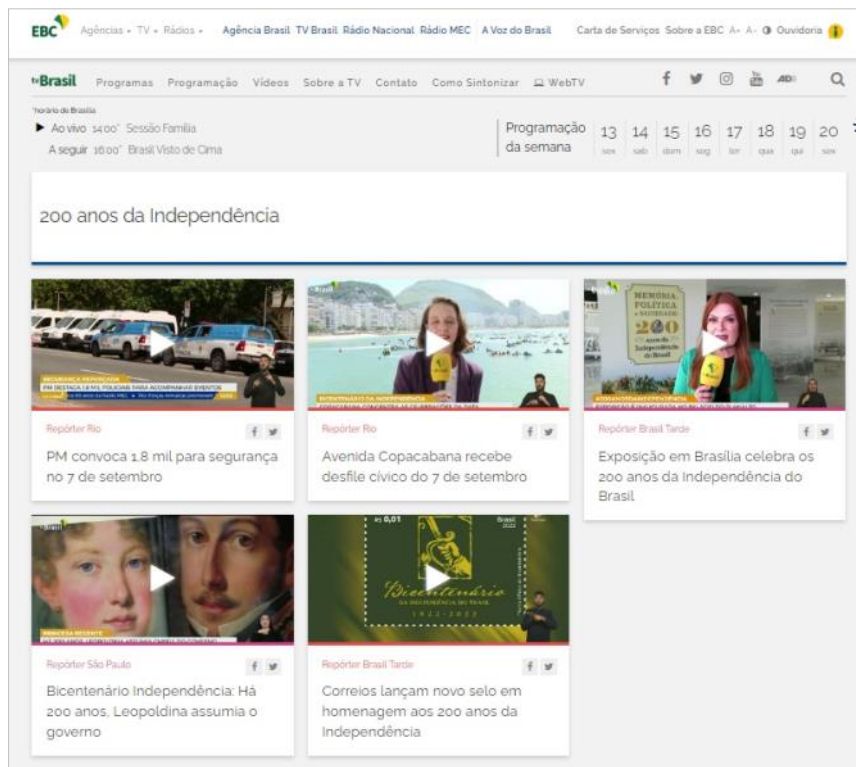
EBC Agências TV Rádios Agência Brasil TV Brasil Rádio Nacional Rádio MEC A Voz do Brasil Carta de Serviços Sobre a EBC A+ A- Ouvidoria

tvBrasil Programas Programação Vídeos Sobre a TV Contato Como Sintonizar WebTV

*horário de Brasília
▶ Ao vivo 14:00* Sessão Família
A seguir 16:00* Brasil Visto de Cima

Programação da semana 13 sex 14 sab 15 dom 16 seg 17 ter 18 qua 19 qui 20 sex

200 anos da Independência

Repórter Rio
PM convoca 1.8 mil para segurança no 7 de setembro

Repórter Rio
Avenida Copacabana recebe desfile cívico do 7 de setembro

Repórter Brasil Tarde
Exposição em Brasília celebra os 200 anos da Independência do Brasil

Repórter São Paulo
Bicentenário Independência: Há 200 anos, Leopoldina assumia o governo

Repórter Brasil Tarde
Correios lançam novo selo em homenagem aos 200 anos da Independência